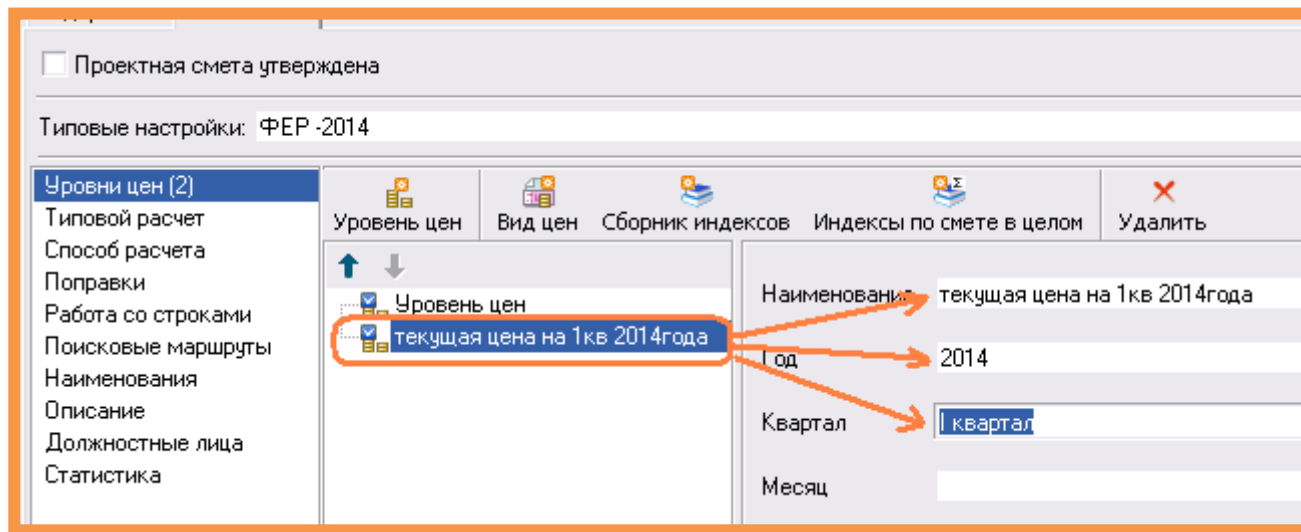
Проектная смета утверждена

Типовые настройки: ФЕР -2014

Уровни цен (2)
Типовой расчет
Способ расчета
Поправки
Работа со строками
Поисковые маршруты
Наименования
Описание
Должностные лица
Статистика

Уровень цен
Вид цен
Сборник индексов
Индексы по смете в целом
Удалить

Уровень цен
текущая цена на 1кв 2014года

Наименовани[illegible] текущая цена на 1кв 2014года
Год 2014
Квартал I квартал
Месяц